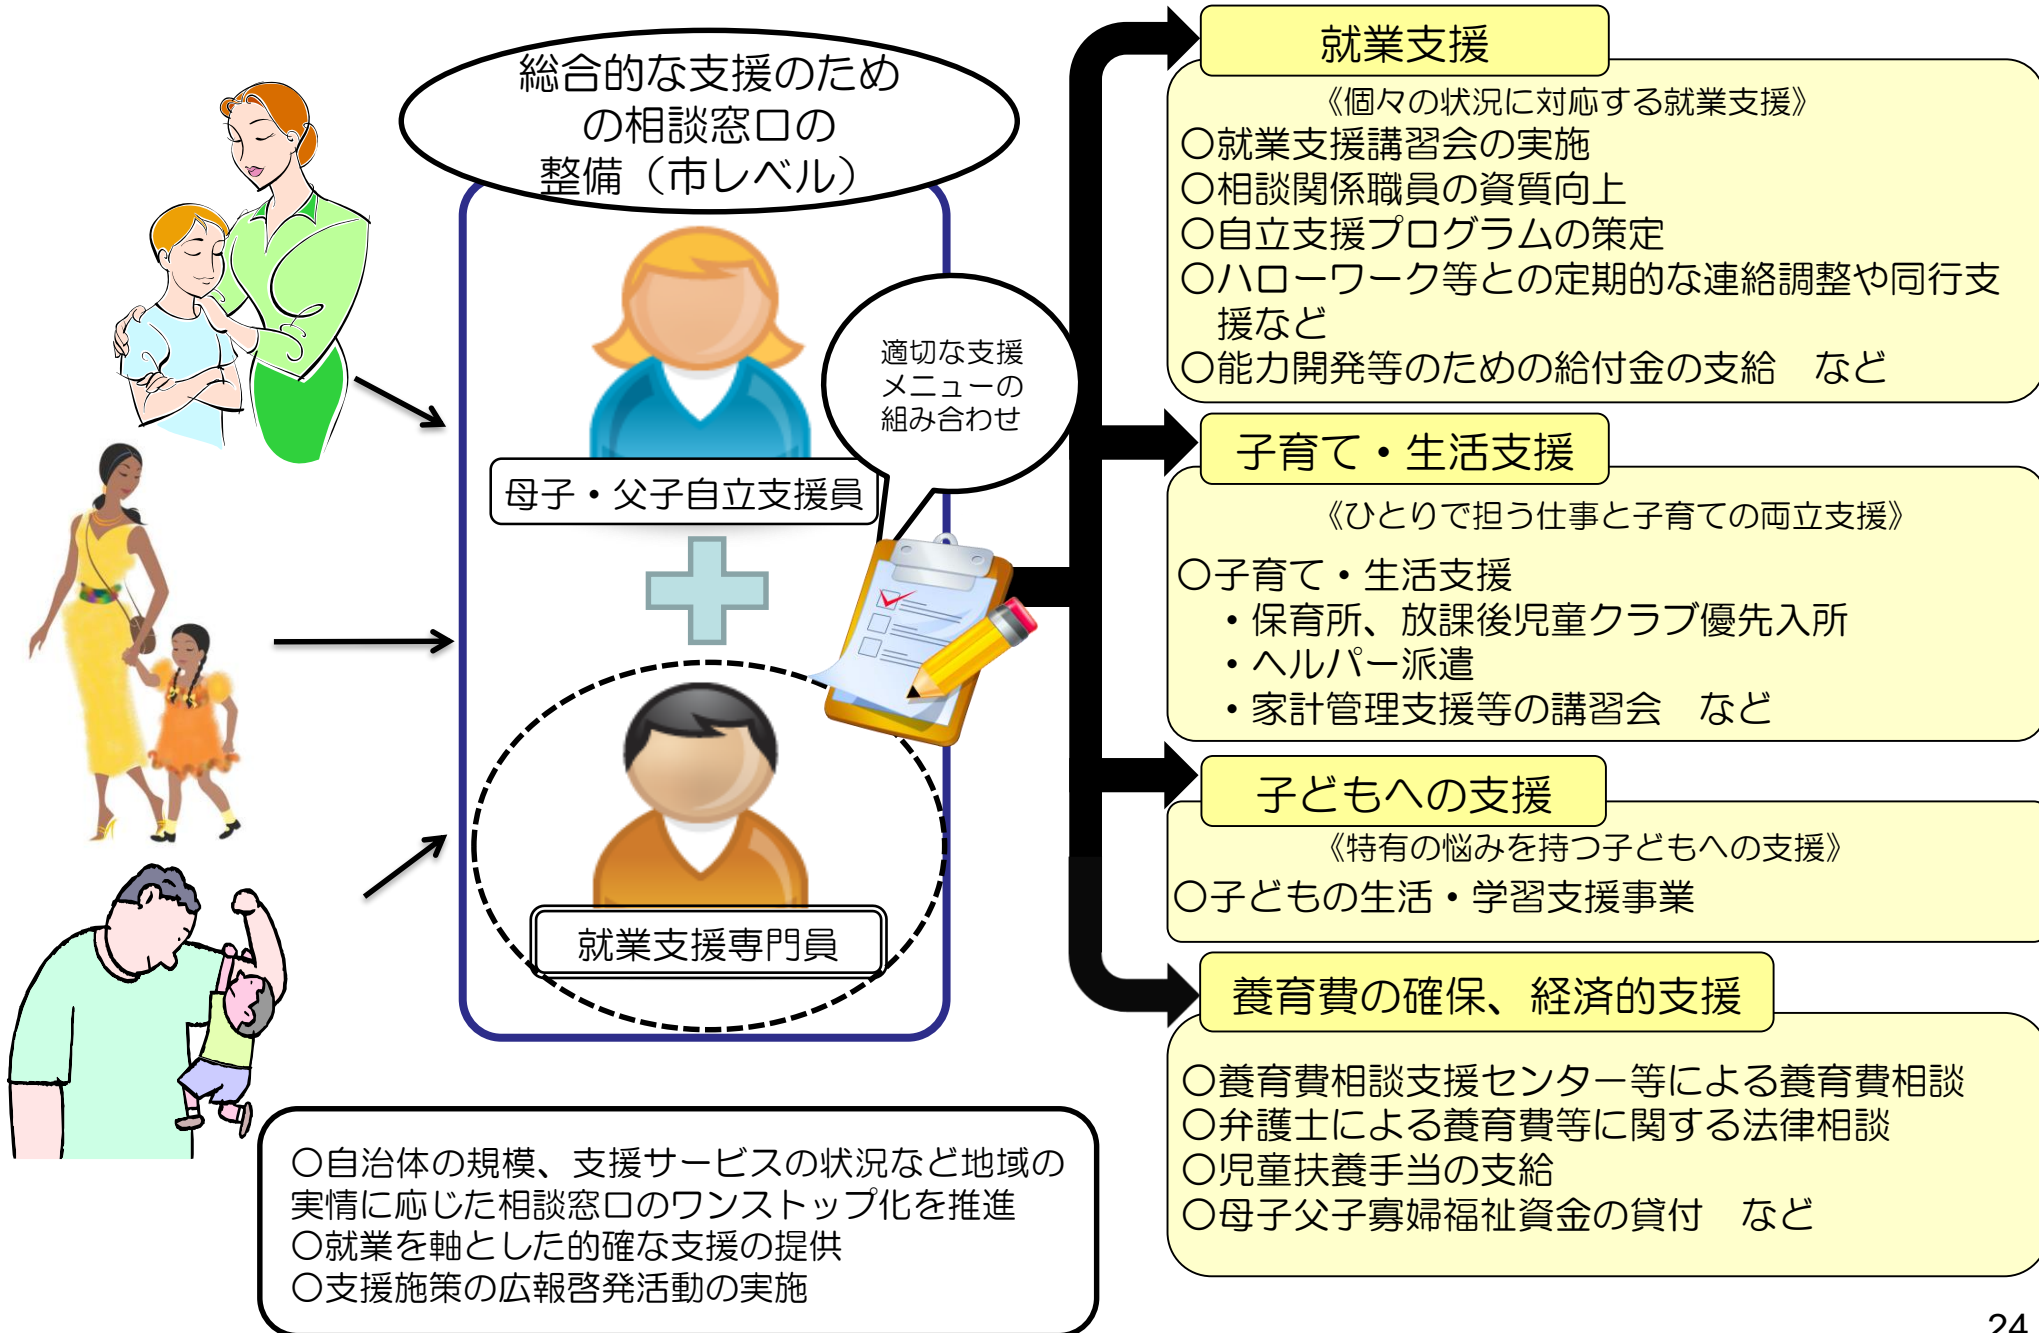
総合的な支援のための相談窓口の整備（市レベル）

母子・父子自立支援員

就業支援専門員

適切な支援メニューの組み合わせ

○自治体の規模、支援サービスの状況など地域の実情に応じた相談窓口のワンストップ化を推進
○就業を軸とした的確な支援の提供
○支援施策の広報啓発活動の実施

就業支援

《個々の状況に対応する就業支援》
○就業支援講習会の実施
○相談関係職員の資質向上
○自立支援プログラムの策定
○ハローワーク等との定期的な連絡調整や同行支援など
○能力開発等のための給付金の支給　など

子育て・生活支援

《ひとりで担う仕事と子育ての両立支援》
○子育て・生活支援
・保育所、放課後児童クラブ優先入所
・ヘルパー派遣
・家計管理支援等の講習会　など

子どもへの支援

《特有の悩みを持つ子どもへの支援》
○子どもの生活・学習支援事業

養育費の確保、経済的支援

○養育費相談支援センター等による養育費相談
○弁護士による養育費等に関する法律相談
○児童扶養手当の支給
○母子父子寡婦福祉資金の貸付　など

24